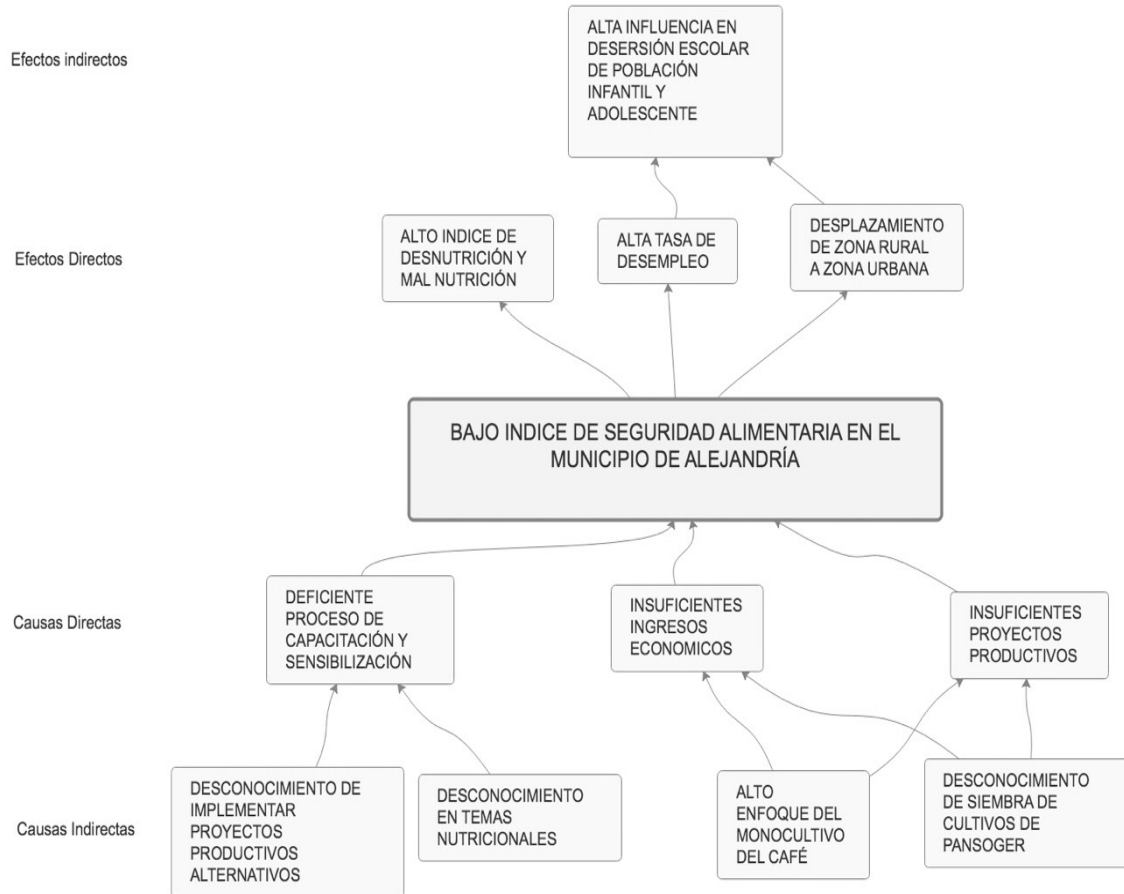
Efectos indirectos

ALTA INFLUENCIA EN DESERSIÓN ESCOLAR DE POBLACIÓN INFANTIL Y ADOLESCENTE

Efectos Directos

ALTO INDICE DE DESNUTRICIÓN Y MAL NUTRICIÓN

ALTA TASA DE DESEMPLEO

DESPLAZAMIENTO DE ZONA RURAL A ZONA URBANA

BAJO INDICE DE SEGURIDAD ALIMENTARIA EN EL MUNICIPIO DE ALEJANDRÍA

Causas Directas

DEFICIENTE PROCESO DE CAPACITACIÓN Y SENSIBILIZACIÓN

INSUFICIENTES INGRESOS ECONOMICOS

INSUFICIENTES PROYECTOS PRODUCTIVOS

Causas Indirectas

DESCONOCIMIENTO DE IMPLEMENTAR PROYECTOS PRODUCTIVOS ALTERNATIVOS

DESCONOCIMIENTO EN TEMAS NUTRICIONALES

ALTO ENFOQUE DEL MONOCULTIVO DEL CAFÉ

DESCONOCIMIENTO DE SIEMBRA DE CULTIVOS DE PANSOGER